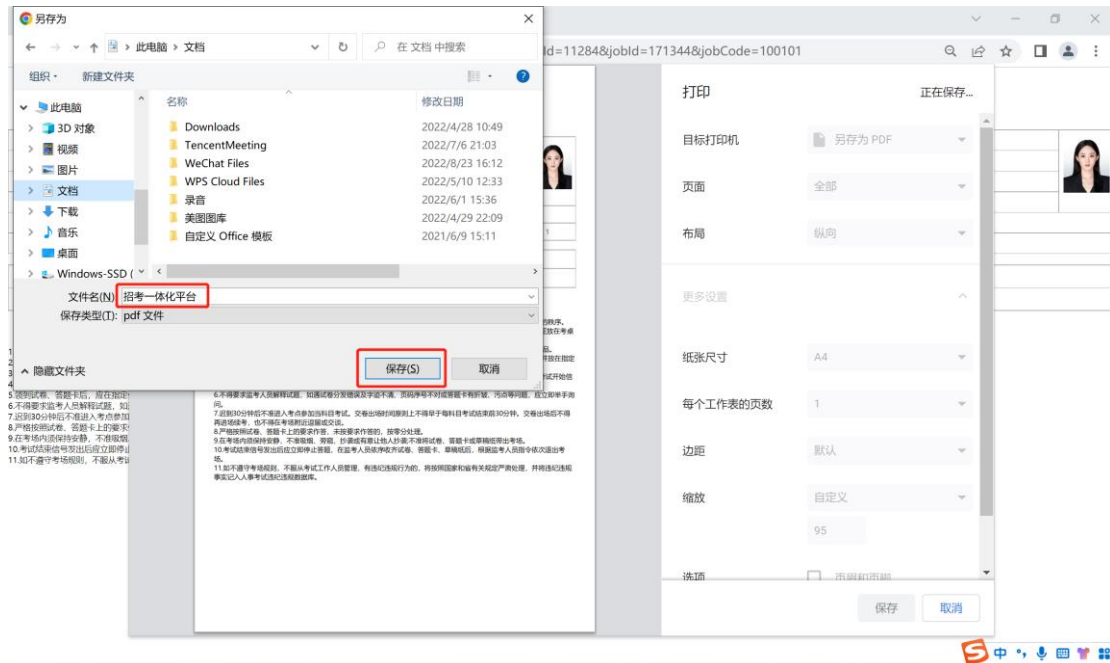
另存为

← → ↑ 此电脑 › 文档 ↻ 在 文档 中搜索

组织 · 新建文件夹

此电脑
3D 对象
视频
图片
文档
下载
音乐
桌面
Windows-SSD (

| 名称 | 修改日期 |
|---|---|
| Downloads | 2022/4/28 10:49 |
| TencentMeeting | 2022/7/6 21:03 |
| WeChat Files | 2022/8/23 16:12 |
| WPS Cloud Files | 2022/5/10 12:33 |
| 录音 | 2022/6/1 15:36 |
| 美图图库 | 2022/4/29 22:09 |
| 自定义 Office 模板 | 2021/6/9 15:11 |

文件名(N): 招考一体化平台
保存类型(T): pdf 文件

隐藏文件夹

保存(S) 取消

ld=11284&jobId=171344&jobCode=100101

5.签到试卷、答题卡后，应在指定
6.不得要求监考人员解释试题，如
7.迟到30分钟后不准进入考点参加
8.严格按照试卷、答题卡上的要求
9.在考场内须保持安静，不得吸烟
10.考试结束信号发出后应立即停止
11.如不遵守考场规则，不服从考试

6.不得要求监考人员解释试题，如遇试卷分发错误及字迹不清、页码序号不对或答题卡有折皱、污点等问题，应立即举手询问。
7.迟到30分钟后不准进入考点参加当科目考试。交卷出场时间原则上不得早于每科目考试结束前30分钟。交卷出场后不得再进场续考，也不得在考场附近逗留或交谈。
8.严格按照试卷、答题卡上的要求作答，未按要求作答的，按零分处理。
9.在考场内须保持安静，不准吸烟，不准喧哗，不准交头接耳、左顾右盼、打手势、做暗号，不准夹带、旁窥、抄袭或有意让他人抄袭，不准将试卷、答题卡或草稿纸带出考场。
10.考试结束信号发出后应立即停止答题，在监考人员依序收齐试卷、答题卡、草稿纸后，根据监考人员指令依次退出考场。
11.如不遵守考场规则，不服从考试工作人员管理，有违纪违规行为的，将按照国家和省有关规定严肃处理，并将违纪违规事实记入人事考试诚信档案库。

打印 正在保存...
目标打印机 另存为 PDF
页面 全部
布局 纵向
更多设置
纸张尺寸 A4
每个工作表的页数 1
边距 默认
缩放 自定义
95
选项 页眉和页脚
保存 取消

中